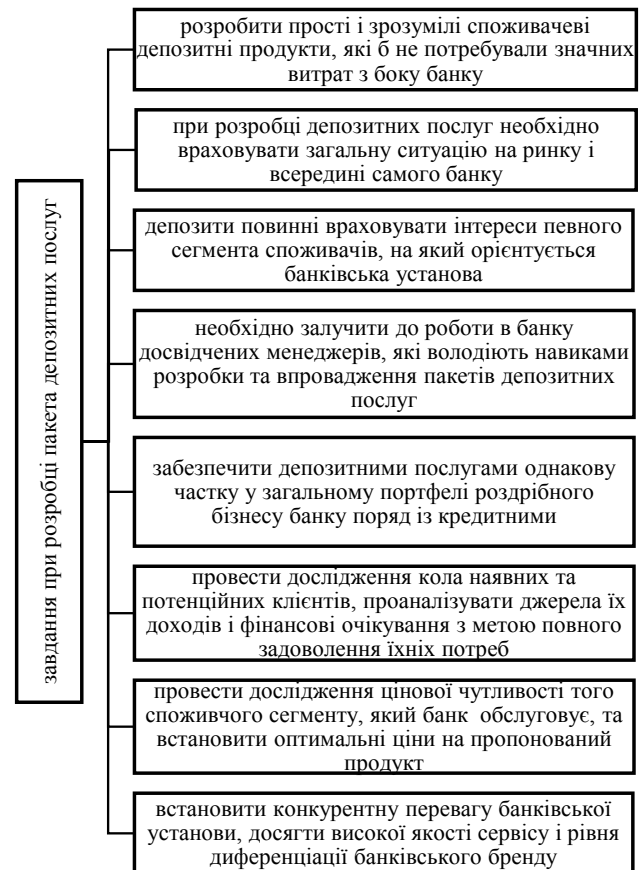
завдання при розробці пакета депозитних послуг

розробити прості і зрозумілі споживачеві депозитні продукти, які б не потребували значних витрат з боку банку

при розробці депозитних послуг необхідно враховувати загальну ситуацію на ринку і всередині самого банку

депозити повинні враховувати інтереси певного сегмента споживачів, на який орієнтується банківська установа

необхідно залучити до роботи в банку досвідчених менеджерів, які володіють навиками розробки та впровадження пакетів депозитних послуг

забезпечити депозитними послугами однакову частку у загальному портфелі роздрібного бізнесу банку поряд із кредитними

провести дослідження кола наявних та потенційних клієнтів, проаналізувати джерела їх доходів і фінансові очікування з метою повного задоволення їхніх потреб

провести дослідження цінової чутливості того споживчого сегменту, який банк обслуговує, та встановити оптимальні ціни на пропонований продукт

встановити конкурентну перевагу банківської установи, досягти високої якості сервісу і рівня диференціації банківського бренду